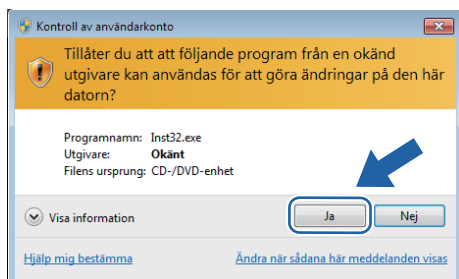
Kontroll av användarkonto

Tillåter du att att följande program från en okänd utgivare kan användas för att göra ändringar på den här datorn?

| | |
|---|---|
| Programnamn: | Inst32.exe |
| Utgivare: | Okänt |
| Filens ursprung: | CD-/DVD-enhet |

Visa information

Ja

Nej

Hjälp mig bestämma

Ändra när sådana här meddelanden visas